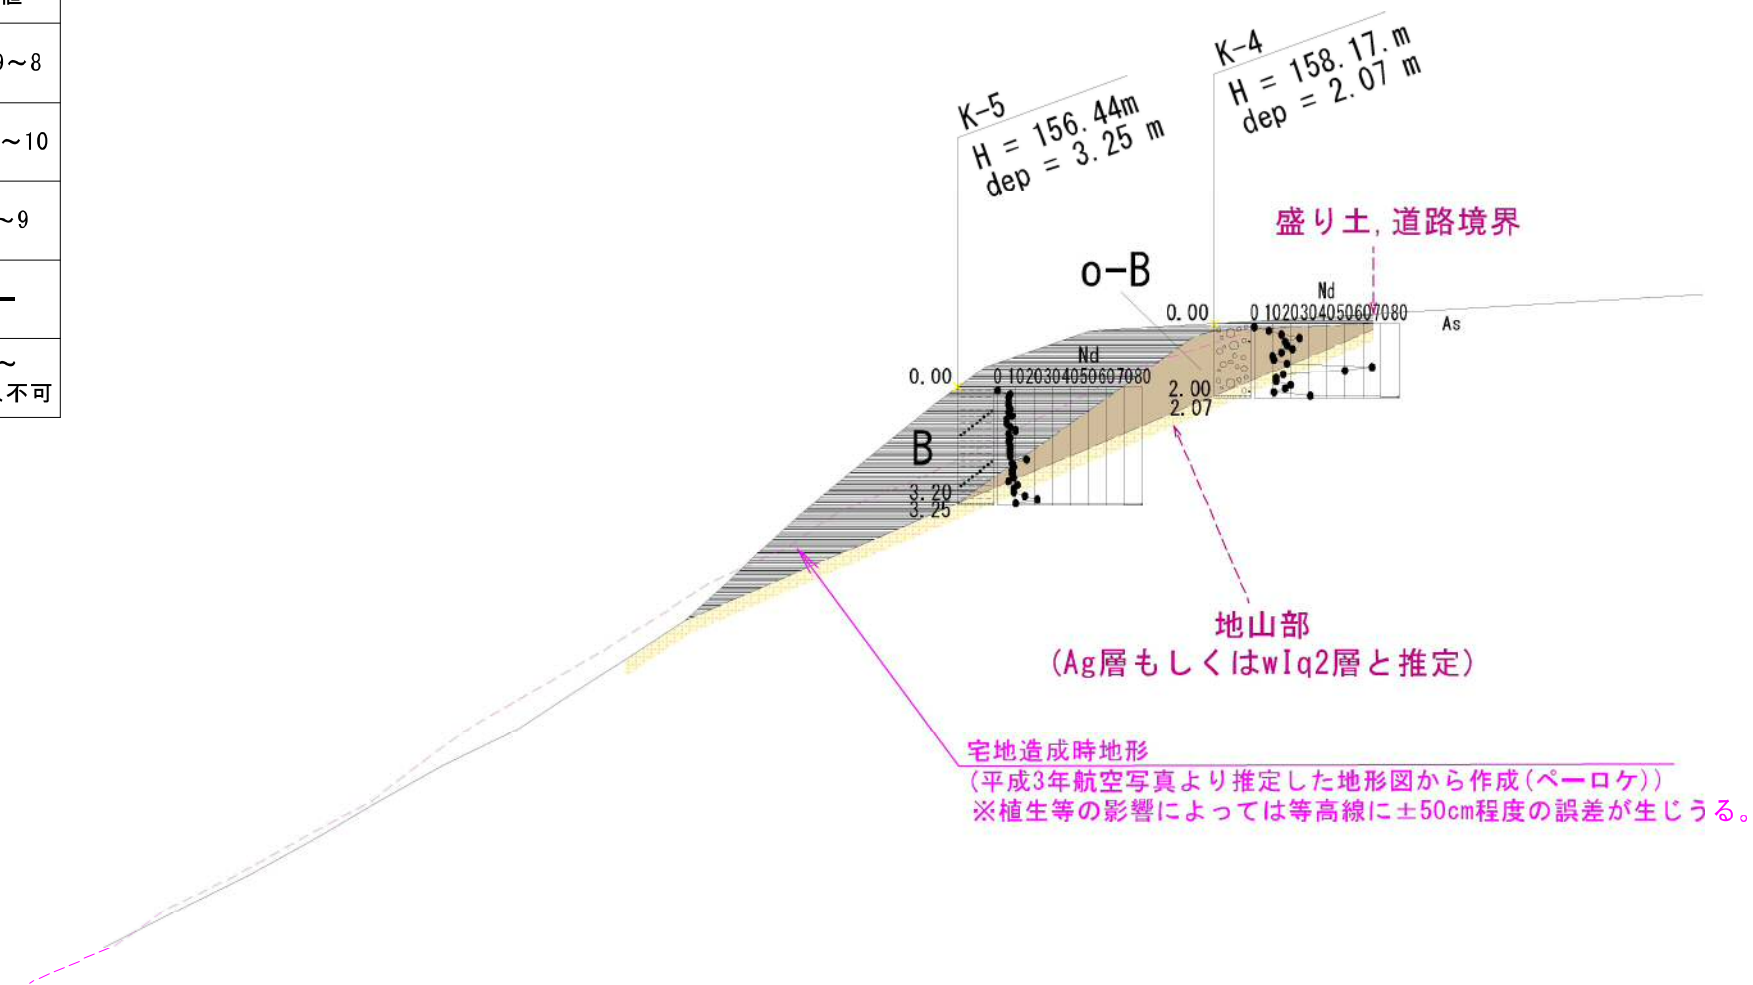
値
)~8
~10
~9
—
~
不可

K-5
H = 156.44m
dep = 3.25 m

K-4
H = 158.17 m
dep = 2.07 m

盛り土, 道路境界

o-B

0.00
Nd
0 1020304050607080
As

0.00
Nd
0 1020304050607080

2.00
2.07

B

3.20
3.25

地山部
(Ag層もしくはwIq2層と推定)

宅地造成時地形
(平成3年航空写真より推定した地形図から作成(ペーロケ))
※植生等の影響によっては等高線に±50cm程度の誤差が生じうる。